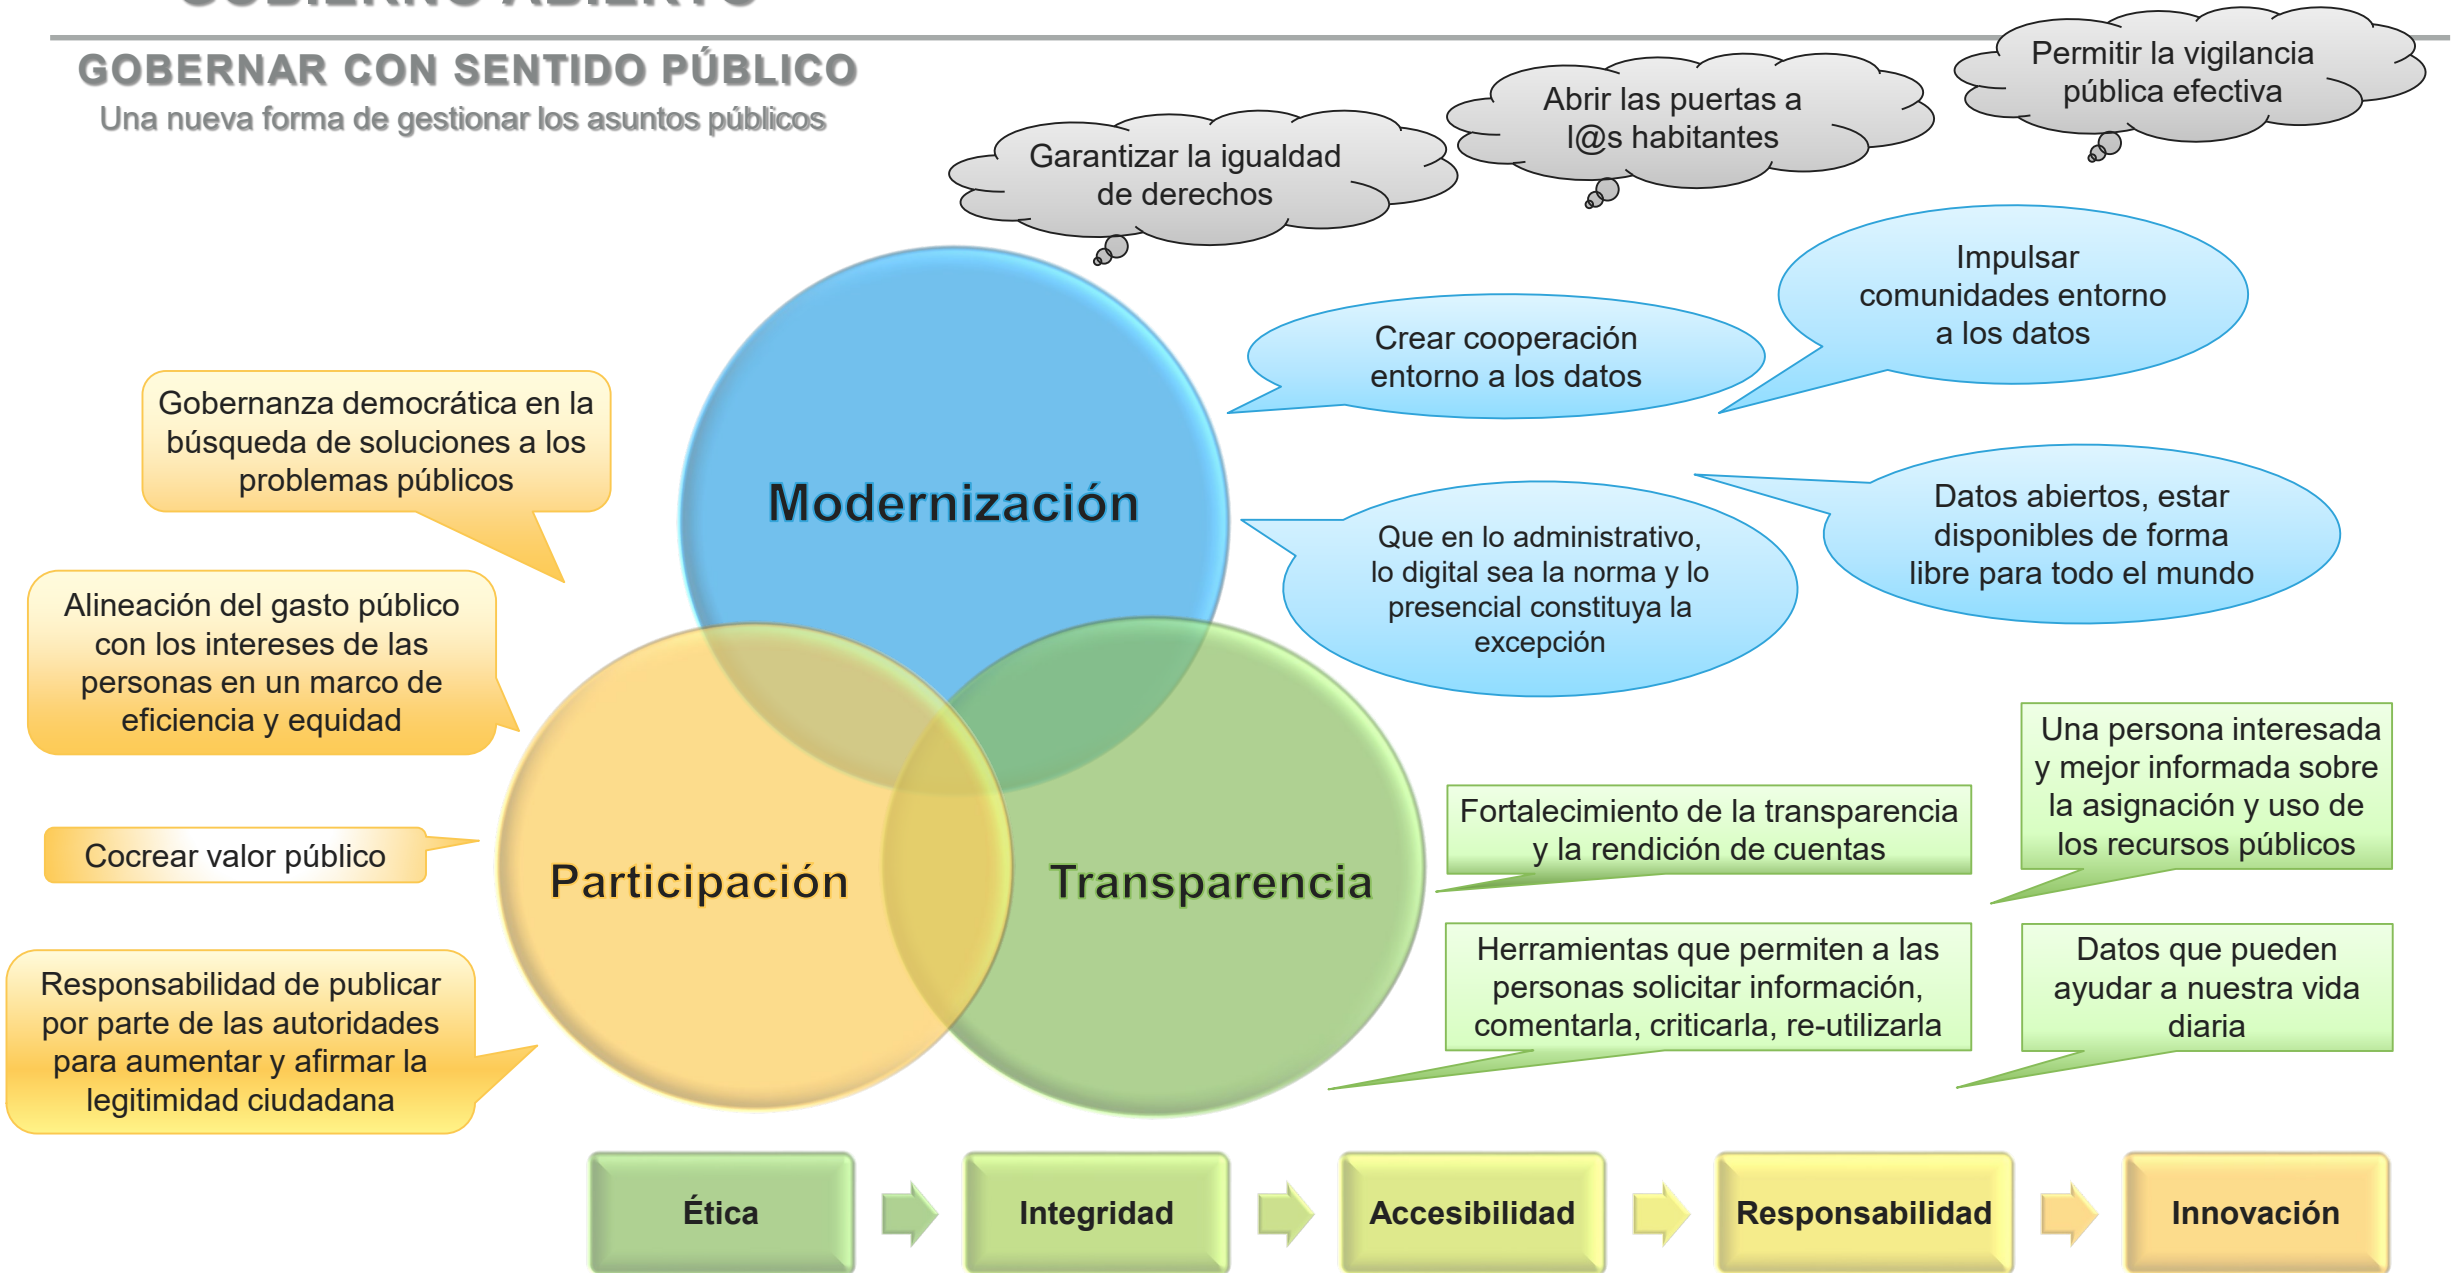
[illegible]

GOBERNAR CON SENTIDO PÚBLICO
Una nueva forma de gestionar los asuntos públicos

Garantizar la igualdad de derechos

Abrir las puertas a l@s habitantes

Permitir la vigilancia pública efectiva

Impulsar comunidades entorno a los datos

Crear cooperación entorno a los datos

Gobernanza democrática en la búsqueda de soluciones a los problemas públicos

Modernización

Datos abiertos, estar disponibles de forma libre para todo el mundo

Que en lo administrativo, lo digital sea la norma y lo presencial constituya la excepción

Alineación del gasto público con los intereses de las personas en un marco de eficiencia y equidad

Una persona interesada y mejor informada sobre la asignación y uso de los recursos públicos

Fortalecimiento de la transparencia y la rendición de cuentas

Cocrear valor público

Participación

Transparencia

Herramientas que permiten a las personas solicitar información, comentarla, criticarla, re-utilizarla

Datos que pueden ayudar a nuestra vida diaria

Responsabilidad de publicar por parte de las autoridades para aumentar y afirmar la legitimidad ciudadana

Ética

Integridad

Accesibilidad

Responsabilidad

Innovación